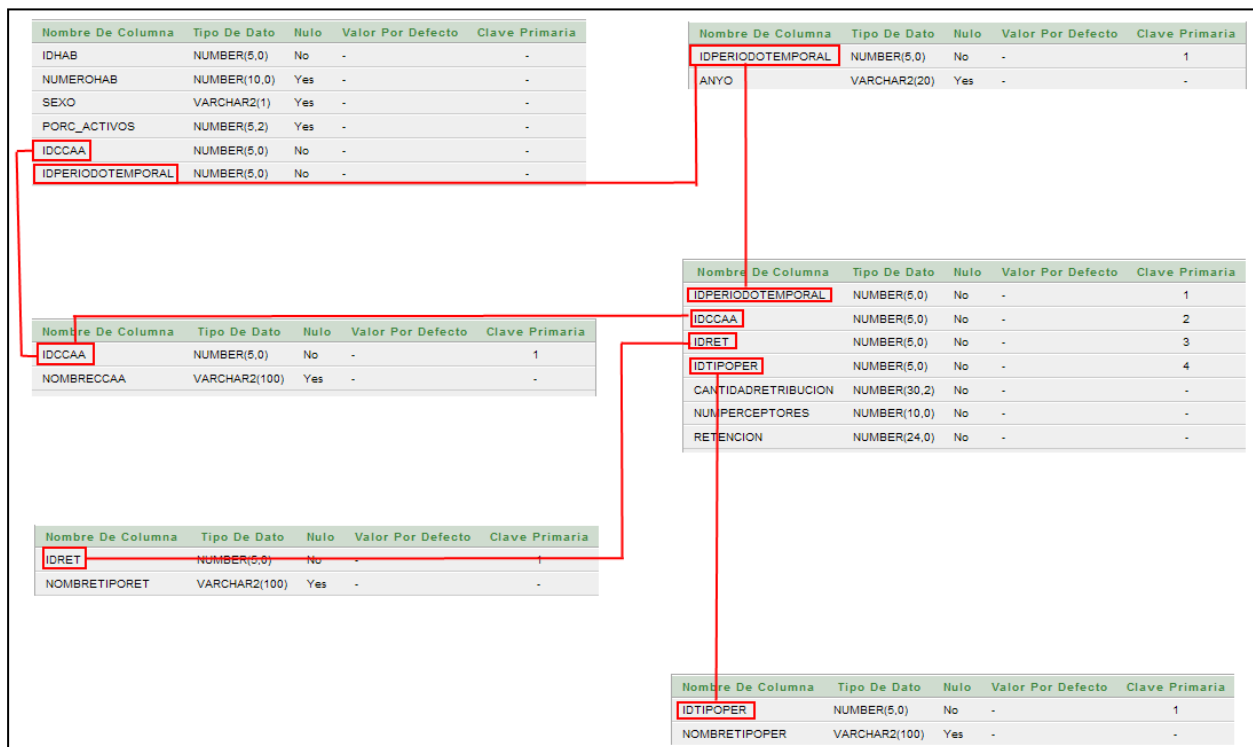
| Nombre De Columna | Tipo De Dato | Nulo | Valor Por Defecto | Clave Primaria |
|---|---|---|---|---|
| IDHAB | NUMBER(5,0) | No | - | - |
| NUMEROHAB | NUMBER(10,0) | Yes | - | - |
| SEXO | VARCHAR2(1) | Yes | - | - |
| PORC_ACTIVOS | NUMBER(5,2) | Yes | - | - |
| IDCCAA | NUMBER(5,0) | No | - | - |
| IDPERIODOTEMPORAL | NUMBER(5,0) | No | - | - |

| Nombre De Columna | Tipo De Dato | Nulo | Valor Por Defecto | Clave Primaria |
|---|---|---|---|---|
| IDPERIODOTEMPORAL | NUMBER(5,0) | No | - | 1 |
| ANYO | VARCHAR2(20) | Yes | - | - |

| Nombre De Columna | Tipo De Dato | Nulo | Valor Por Defecto | Clave Primaria |
|---|---|---|---|---|
| IDPERIODOTEMPORAL | NUMBER(5,0) | No | - | 1 |
| IDCCAA | NUMBER(5,0) | No | - | 2 |
| IDRET | NUMBER(5,0) | No | - | 3 |
| IDTIPOPER | NUMBER(5,0) | No | - | 4 |
| CANTIDADRETRIBUCION | NUMBER(30,2) | No | - | - |
| NUMPERCEPTORES | NUMBER(10,0) | No | - | - |
| RETENCION | NUMBER(24,0) | No | - | - |

| Nombre De Columna | Tipo De Dato | Nulo | Valor Por Defecto | Clave Primaria |
|---|---|---|---|---|
| IDCCAA | NUMBER(5,0) | No | - | 1 |
| NOMBRECCAA | VARCHAR2(100) | Yes | - | - |

| Nombre De Columna | Tipo De Dato | Nulo | Valor Por Defecto | Clave Primaria |
|---|---|---|---|---|
| IDRET | NUMBER(5,0) | No | - | 1 |
| NOMBRETIPORET | VARCHAR2(100) | Yes | - | - |

| Nombre De Columna | Tipo De Dato | Nulo | Valor Por Defecto | Clave Primaria |
|---|---|---|---|---|
| IDTIPOPER | NUMBER(5,0) | No | - | 1 |
| NOMBRETIPOPER | VARCHAR2(100) | Yes | - | - |